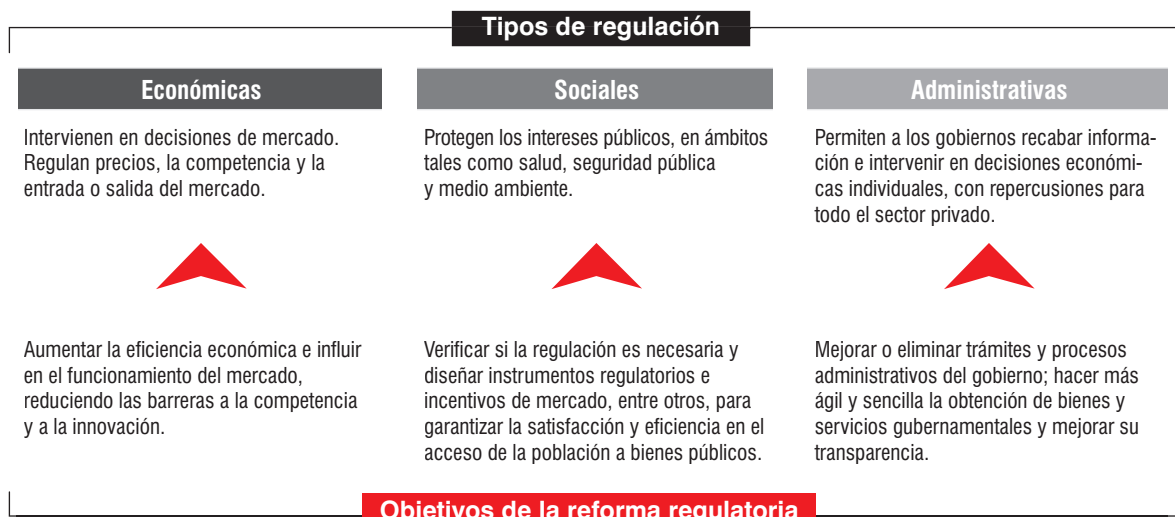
Tipos de regulación

Económicas

Intervienen en decisiones de mercado. Regulan precios, la competencia y la entrada o salida del mercado.

Aumentar la eficiencia económica e influir en el funcionamiento del mercado, reduciendo las barreras a la competencia y a la innovación.

Sociales

Protegen los intereses públicos, en ámbitos tales como salud, seguridad pública y medio ambiente.

Verificar si la regulación es necesaria y diseñar instrumentos regulatorios e incentivos de mercado, entre otros, para garantizar la satisfacción y eficiencia en el acceso de la población a bienes públicos.

Administrativas

Permiten a los gobiernos recabar información e intervenir en decisiones económicas individuales, con repercusiones para todo el sector privado.

Mejorar o eliminar trámites y procesos administrativos del gobierno; hacer más ágil y sencilla la obtención de bienes y servicios gubernamentales y mejorar su transparencia.

Objetivos de la reforma regulatoria